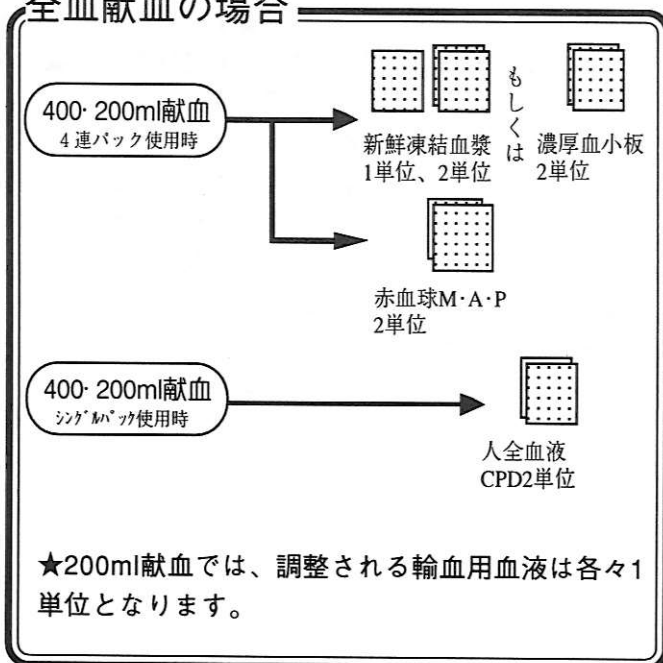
全血献血の場合

400· 200ml献血
4連パック使用時

新鮮凍結血漿
1単位、2単位

もしくは

濃厚血小板
2単位

赤血球M·A·P
2単位

400· 200ml献血
ｼﾝｸﾞﾙﾊﾟｯｸ使用時

人全血液
CPD2単位

★200ml献血では、調整される輸血用血液は各々1単位となります。